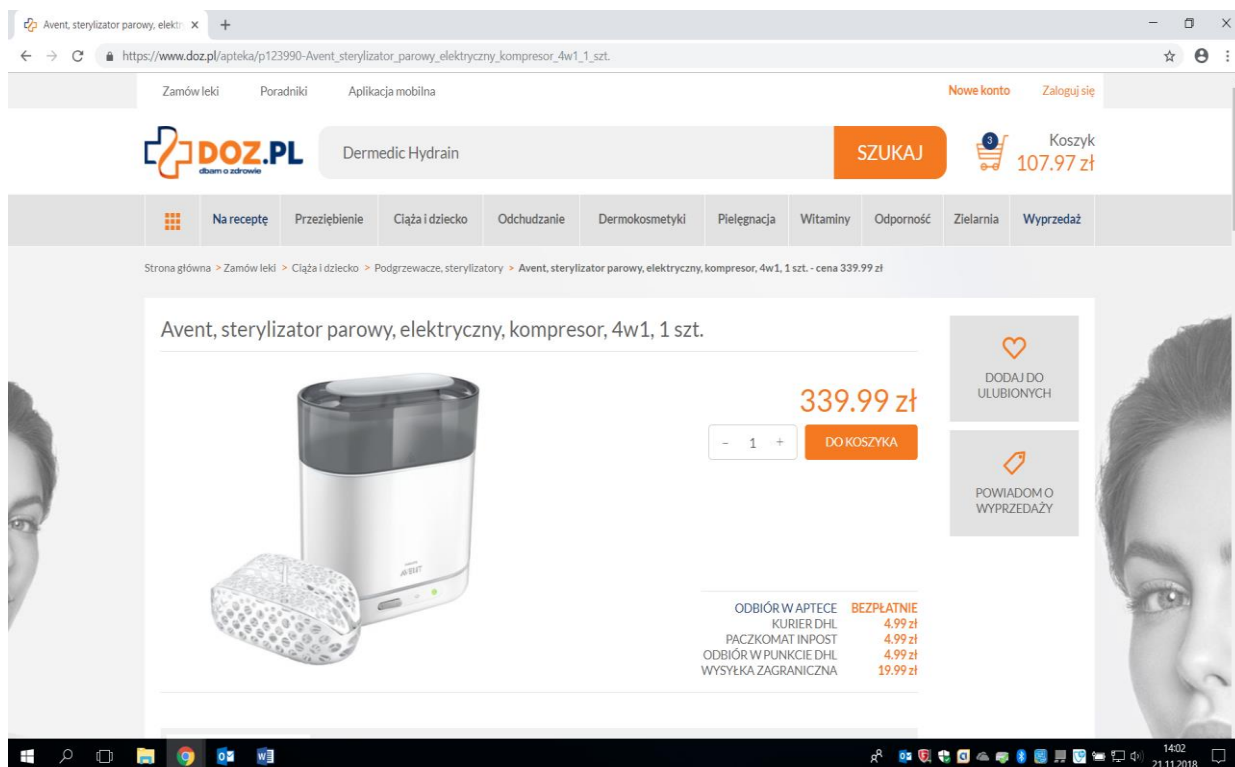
Avent, sterylizator parowy, elektr ×

https://www.doz.pl/apteka/p123990-Avent_sterylizator_parowy_elektryczny_kompresor_4w1_1_szt.

Zamów leki Poradniki Aplikacja mobilna

Nowe konto Zaloguj się

DOZ.PL dbam o zdrowie

Dermedic Hydrain

SZUKAJ

3

Koszyk
107.97 zł

Na receptę Przeziębienie Ciąża i dziecko Odchudzanie Dermokosmetyki Pielęgnacja Witaminy Odporność Zielarnia Wyprzedaż

Strona główna > Zamów leki > Ciąża i dziecko > Podgrzewacze, sterylizatory > Avent, sterylizator parowy, elektryczny, kompresor, 4w1, 1 szt. - cena 339.99 zł

Avent, sterylizator parowy, elektryczny, kompresor, 4w1, 1 szt.

339.99 zł

- 1 +

DO KOSZYKA

DODAJ DO ULUBIONYCH

POWIADOM O WYPRZEDAŻY

AVENT

| | |
|---|---|
| ODBIÓR W APTECE | BEZPŁATNIE |
| KURIER DHL | 4.99 zł |
| PACZKOMAT INPOST | 4.99 zł |
| ODBIÓR W PUNKCIE DHL | 4.99 zł |
| WYSYŁKA ZAGRANICZNA | 19.99 zł |

14:02
21.11.2018